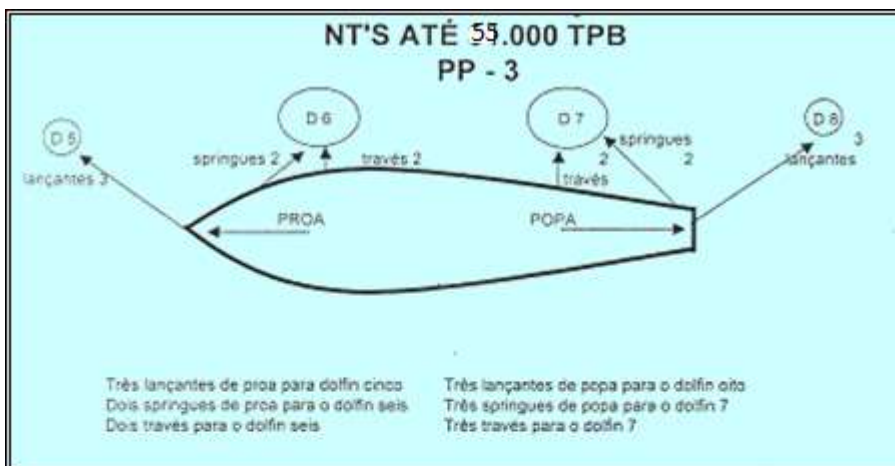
NT'S ATÉ 55.000 TPB
PP - 3

D 5
lançantes 3

D 6
springues 2
travês 2

D 7
springues
2
2
travês

D 8
3
lançantes

PROA

POPA

Três lançantes de proa para dolfin cinco
Dois springues de proa para o dolfin seis
Dois travês para o dolfin seis

Três lançantes de popa para o dolfin oito
Três springues de popa para o dolfin 7
Três travês para o dolfin 7